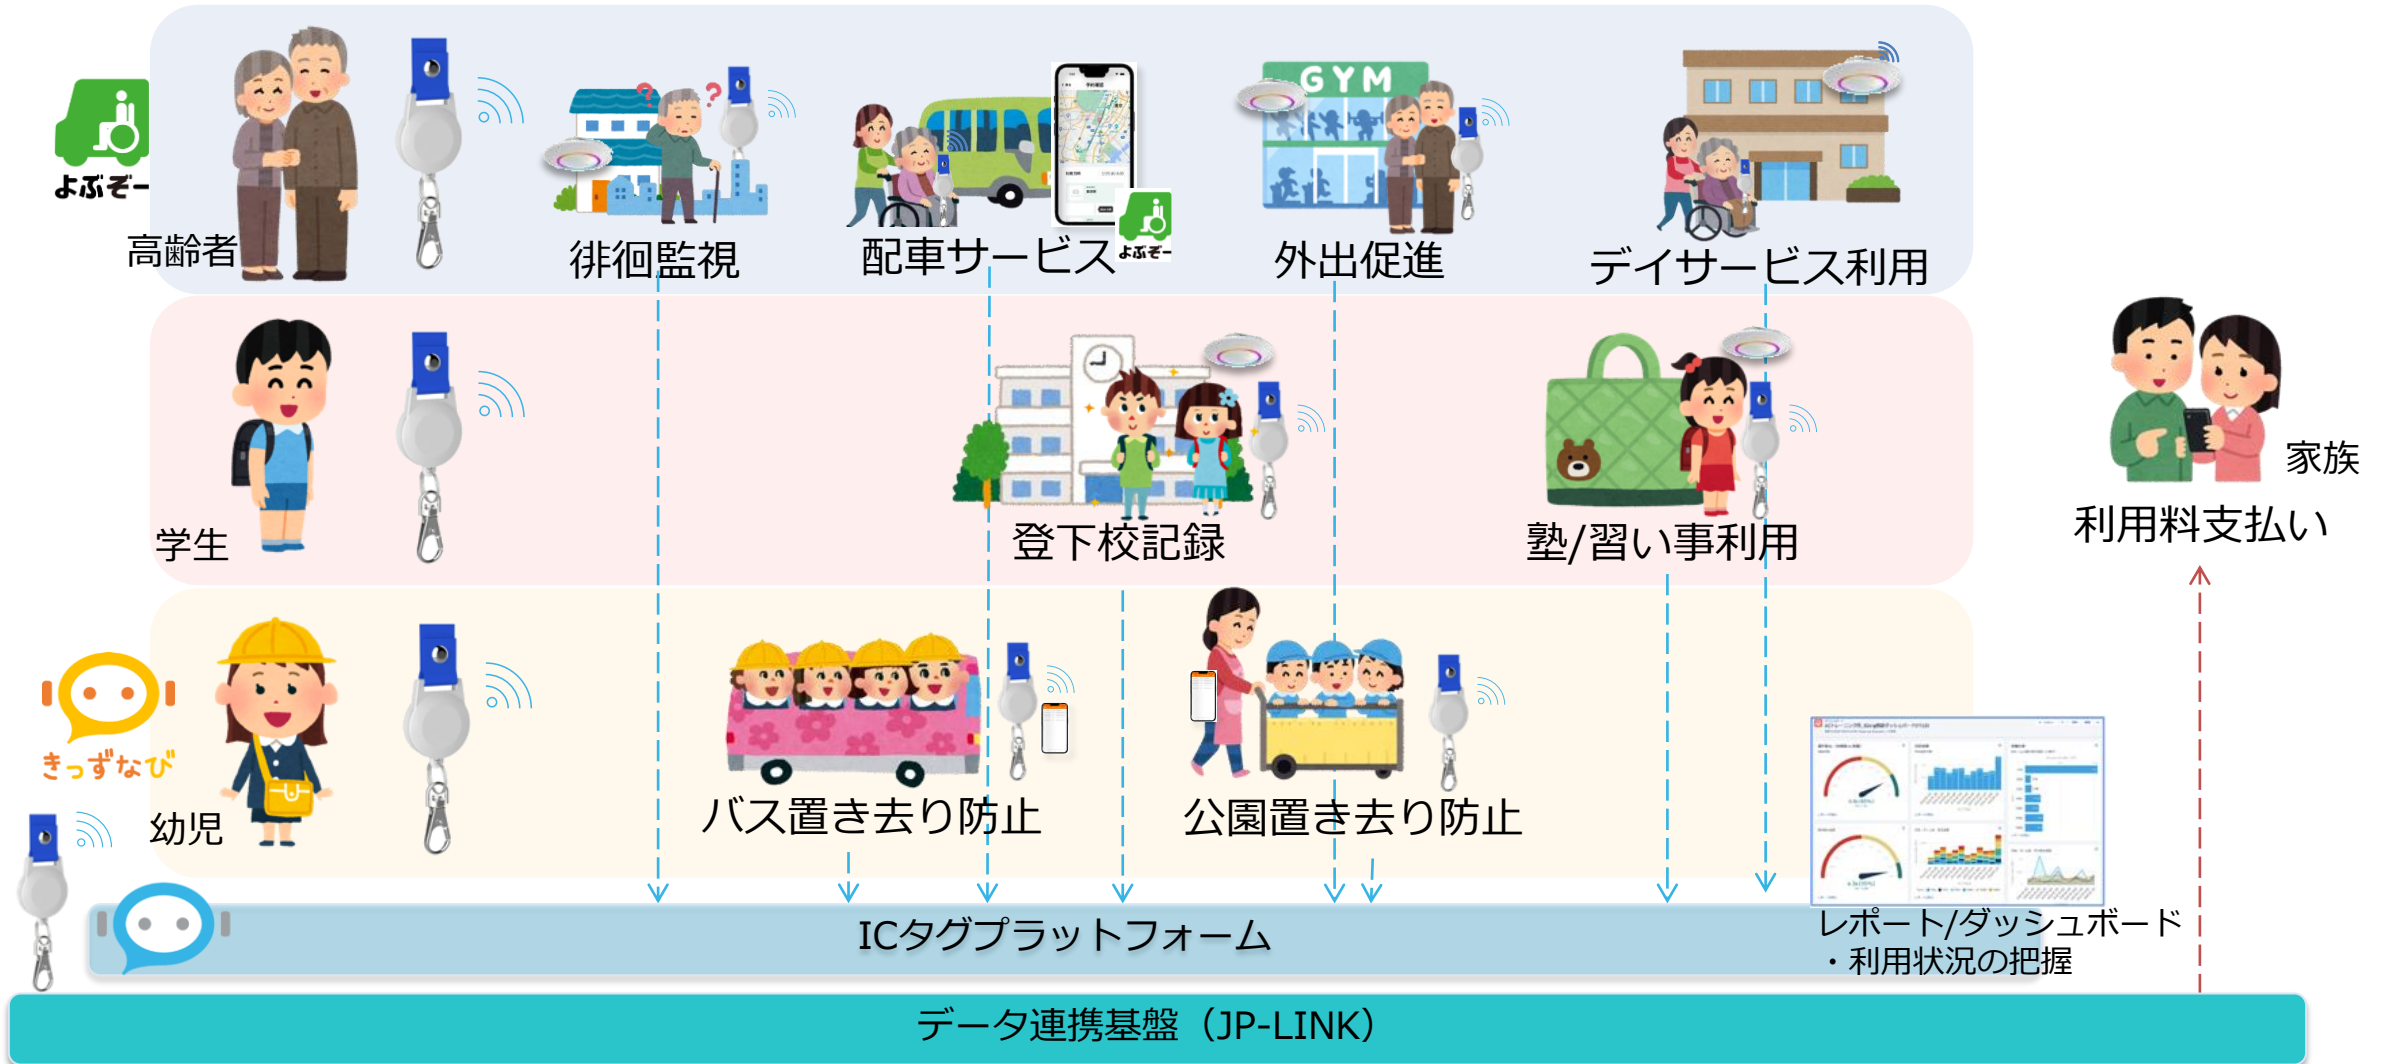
よぶぞー

高齢者

徘徊監視

配車サービス

よぶぞー

GYM

外出促進

デイサービス利用

学生

登下校記録

塾/習い事利用

家族

利用料支払い

きっずなび

幼児

バス置き去り防止

公園置き去り防止

ICタグプラットフォーム

レポート/ダッシュボード
・利用状況の把握

データ連携基盤（JP-LINK）